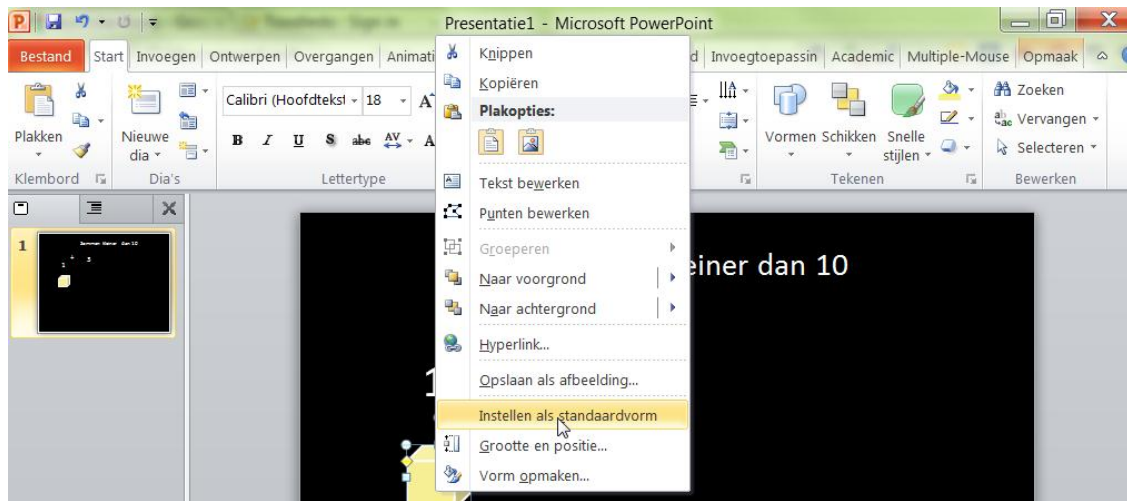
Presentatie1 - Microsoft PowerPoint

Bestand Start Invoegen Ontwerpen Overgangen Animati d Invoegtoepassin Academic Multiple-Mouse Opmaak

Plakken Nieuwe dia Klembord Dia's

Calibri (Hoofdtekst 18 Lettertype

Vormen Schikken Snelle stijlen Tekenen

Zoeken Vervangen Selecteren Bewerken

1

einer dan 10

1

Knippen
Kopiëren
Plakopties:
Tekst bewerken
Punten bewerken
Groeperen
Naar voorgrond
Naar achtergrond
Hyperlink...
Opslaan als afbeelding...
Instellen als standaardvorm
Grootte en positie...
Vorm opmaken...